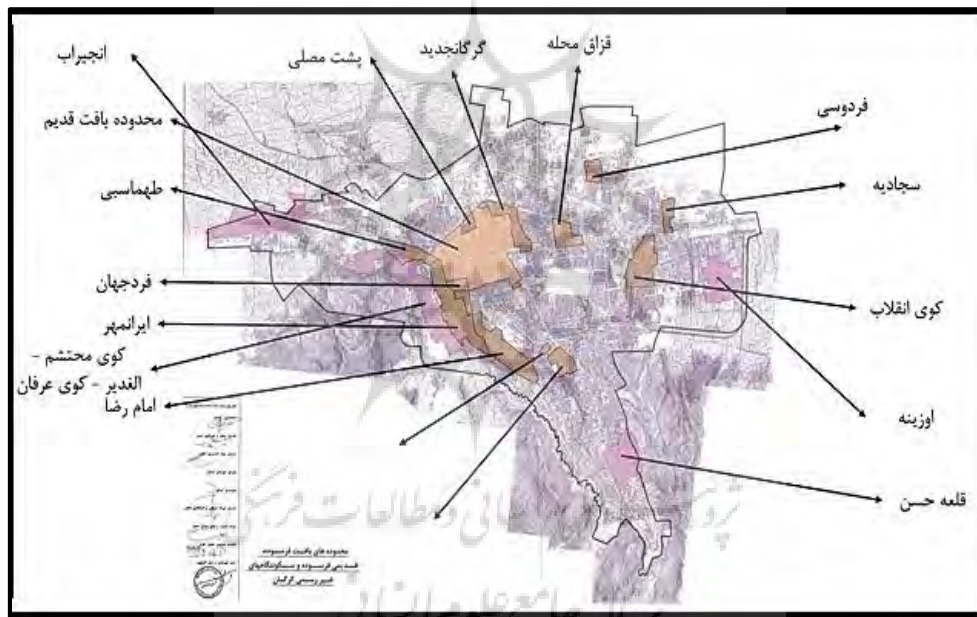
انجیراب

پشت مصلی

گرگانجدید

قزاق محله

فردوسی

محدوده باقت قدیم

سجادیه

طهماسبی

فردجهان

کوی انقلاب

ایرانمهر

کوی محتشم - الغدیر - کوی عرفان

امام رضا

اوزینه

قلعه حسن

محدوده های بافت فرسوده
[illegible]
شهر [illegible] گرگان

پژوهشگاه علوم انسانی و مطالعات فرهنگی
پرتال جامع علوم انسانی